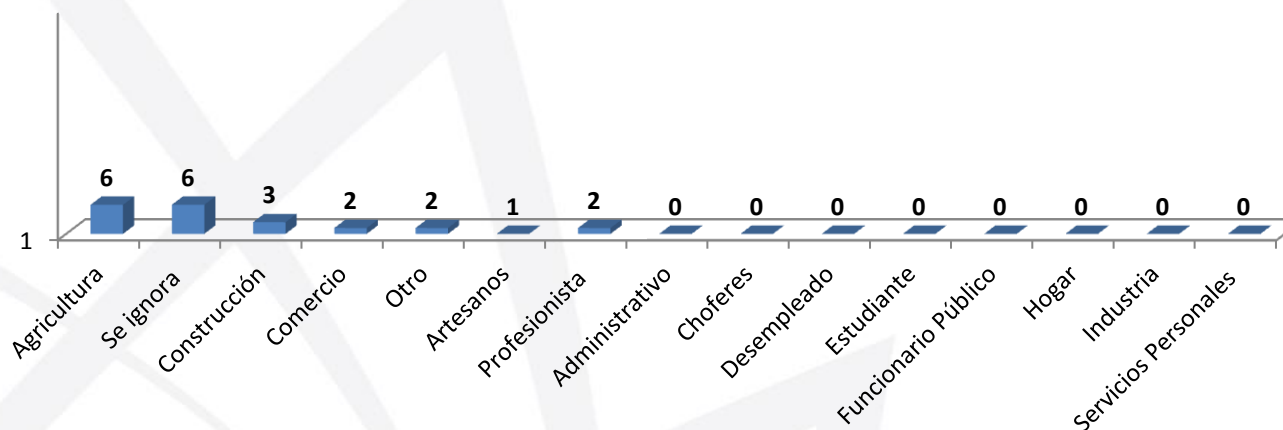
1

6
6
3
2
2
1
2
0
0
0
0
0
0
0
0

Agricultura
Se ignora
Construcción
Comercio
Otro
Artesanos
Profesionista
Administrativo
Choferes
Desempleado
Estudiante
Funcionario Público
Hogar
Industria
Servicios Personales